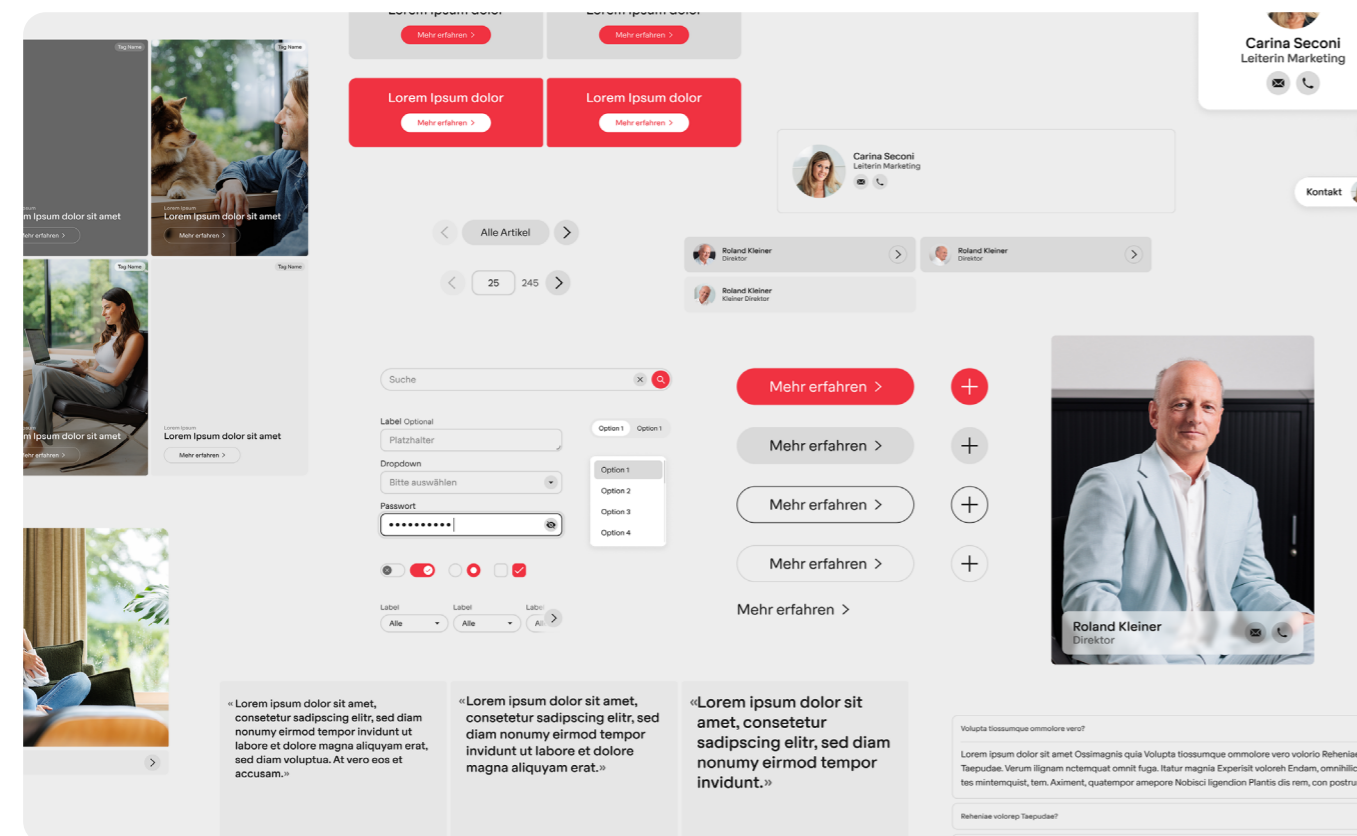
Tag Name

ipsum
n Ipsum dolor sit amet
rfahren >

Tag Name

Lorem ipsum
Lorem Ipsum dolor sit amet
Mehr erfahren >

Tag Name

Lorem ipsum
n Ipsum dolor sit amet
rfahren >

Tag Name

Lorem ipsum
Lorem Ipsum dolor sit amet
Mehr erfahren >

Lorem Ipsum dolor
Mehr erfahren >

Lorem Ipsum dolor
Mehr erfahren >

Lorem Ipsum dolor
Mehr erfahren >

Lorem Ipsum dolor
Mehr erfahren >

Carina Seconi
Leiterin Marketing

Carina Seconi
Leiterin Marketing

Kontakt

Alle Artikel

25 245

Roland Kleiner
Direktor

Roland Kleiner
Direktor

Roland Kleiner
Kleiner Direktor

Suche

Label Optional
Platzhalter

Dropdown
Bitte auswählen

Passwort
••••••••••

Option 1 Option 1

Option 1
Option 2
Option 3
Option 4

Label
Alle

Label
Alle

Label
Al

Mehr erfahren >

Mehr erfahren >

Mehr erfahren >

Mehr erfahren >

Mehr erfahren >

Roland Kleiner
Direktor

« Lorem ipsum dolor sit amet, consetetur sadipscing elitr, sed diam nonumy eirmod tempor invidunt ut labore et dolore magna aliquyam erat, sed diam voluptua. At vero eos et accusam.»

«Lorem ipsum dolor sit amet, consetetur sadipscing elitr, sed diam nonumy eirmod tempor invidunt ut labore et dolore magna aliquyam erat.»

«Lorem ipsum dolor sit amet, consetetur sadipscing elitr, sed diam nonumy eirmod tempor invidunt.»

Volupta tiossumque ommolore vero?

Lorem ipsum dolor sit amet Ossimagnis quia Volupta tiossumque ommolore vero volorio Reheniae Taepudae. Verum ilignam nctemquat omnit fuga. Itatur magnima Experisit volorerh Endam, omnihilic tes mintemquist, tem. Aximent, quatempor amepore Nobisci ligendion Plantis dis rem, con posaru

Reheniae volorep Taepudae?